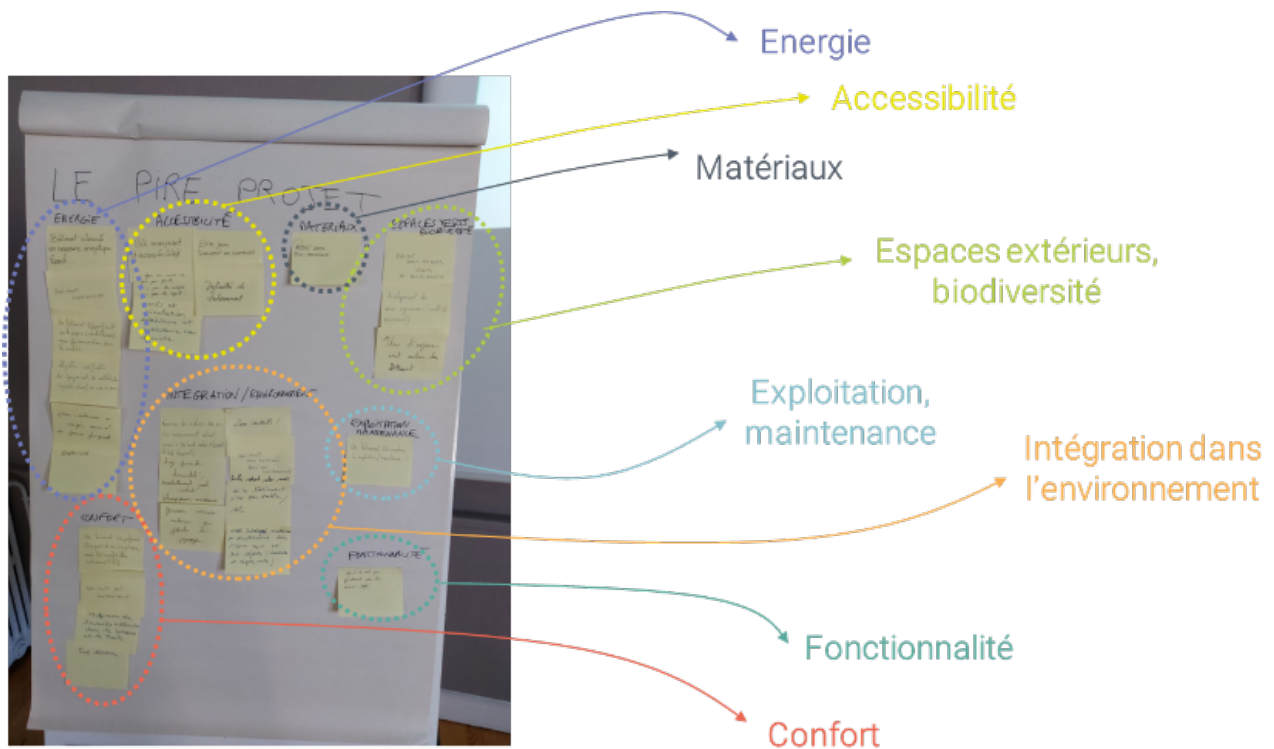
Energie

Accessibilité

Matériaux

LE PIRE PROJET

ENERGIE

ACCESSIBILITÉ

MATÉRIAUX

ESPACES EXTÉ BIODIVERSITÉ

Espaces extérieurs, biodiversité

INTÉGRATION / ENVIRONNEMENT

EXPLOITATION MAINTENANCE

Exploitation, maintenance

Intégration dans l'environnement

CONFORT

FONCTIONNALITÉ

Fonctionnalité

Confort